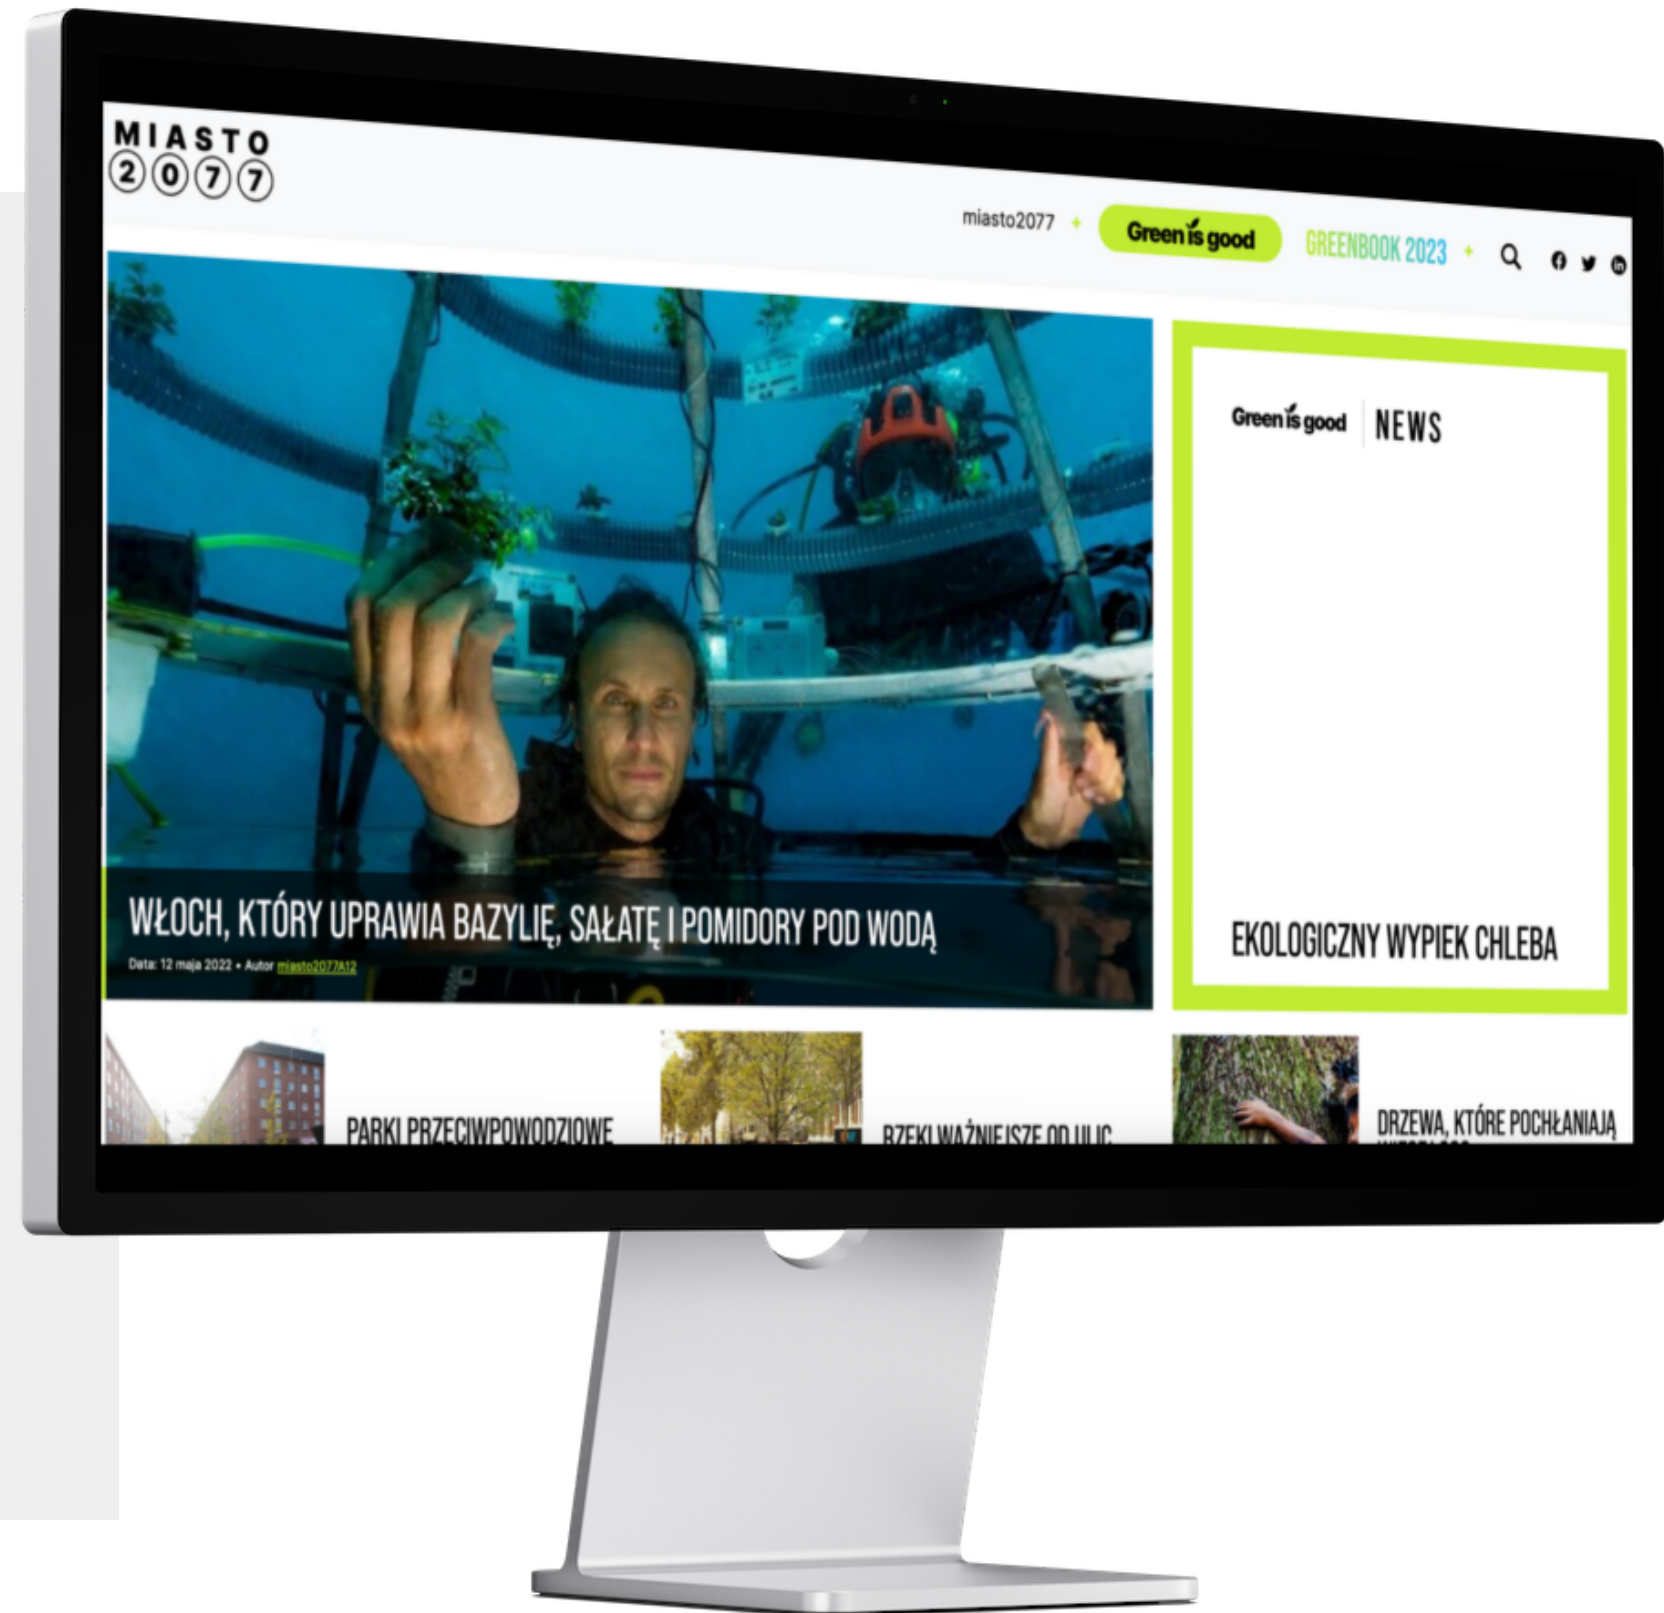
MIASTO
2077

miasto2077 + Green is good GREENBOOK 2023 +

WŁOCH, KTÓRY UPRAWIA BAZYLIĘ, SAŁATĘ I POMIDORY POD WODĄ
Data: 12 maja 2022 • Autor miasto2077A12

Green is good | NEWS

EKOLOGICZNY WYPIEK CHLEBA

PARKI PRZECIWPOWODZIOWE

RZEKI WAŻNIEJSZE OD ULIC

DRZEWA, KTÓRE POCHŁANIAJĄ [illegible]